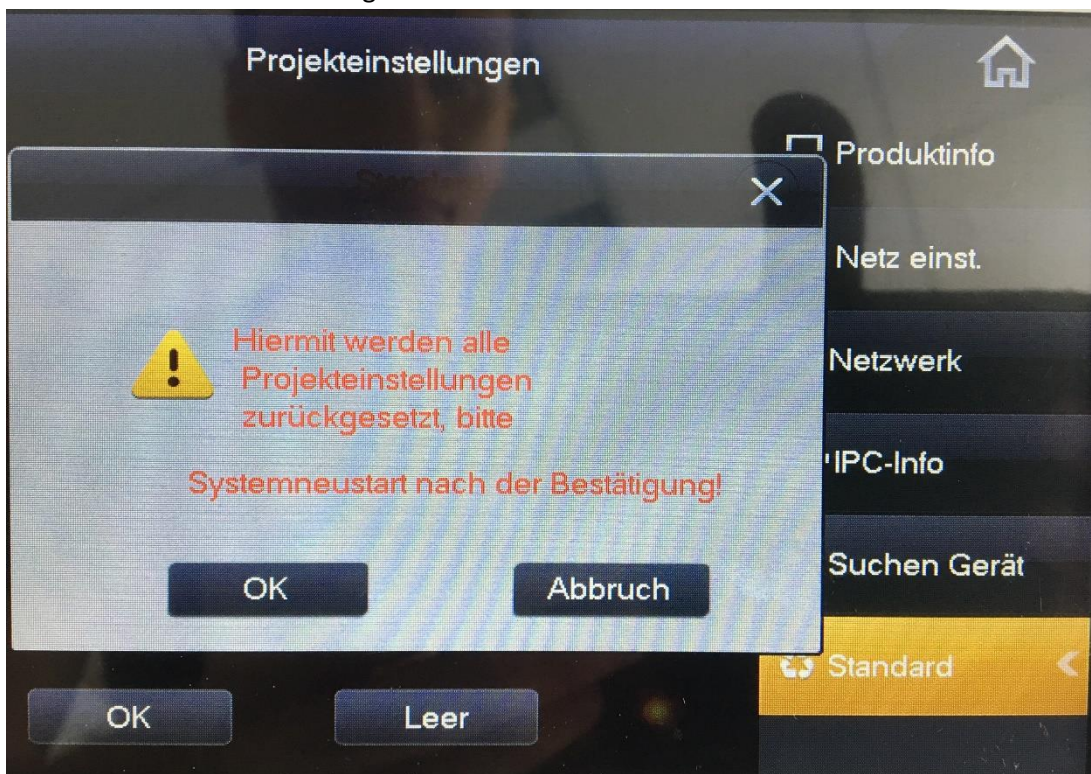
Projekteinstellungen

Produktinfo

Netz einst.

Netzwerk

IPC-Info

Suchen Gerät

Standard

Hiermit werden alle Projekteinstellungen zurückgesetzt, bitte

Systemneustart nach der Bestätigung!

OK

Abbruch

OK

Leer